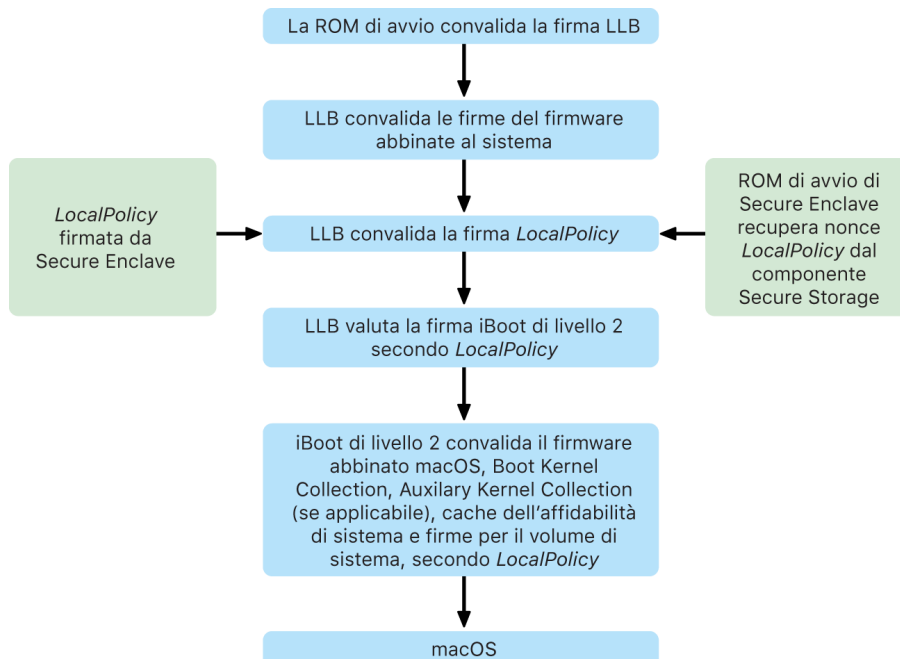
La ROM di avvio convalida la firma LLB

LLB convalida le firme del firmware abbinate al sistema

LocalPolicy firmata da Secure Enclave

LLB convalida la firma LocalPolicy

ROM di avvio di Secure Enclave recupera nonce LocalPolicy dal componente Secure Storage

LLB valuta la firma iBoot di livello 2 secondo LocalPolicy

iBoot di livello 2 convalida il firmware abbinato macOS, Boot Kernel Collection, Auxilary Kernel Collection (se applicabile), cache dell'affidabilità di sistema e firme per il volume di sistema, secondo LocalPolicy

macOS